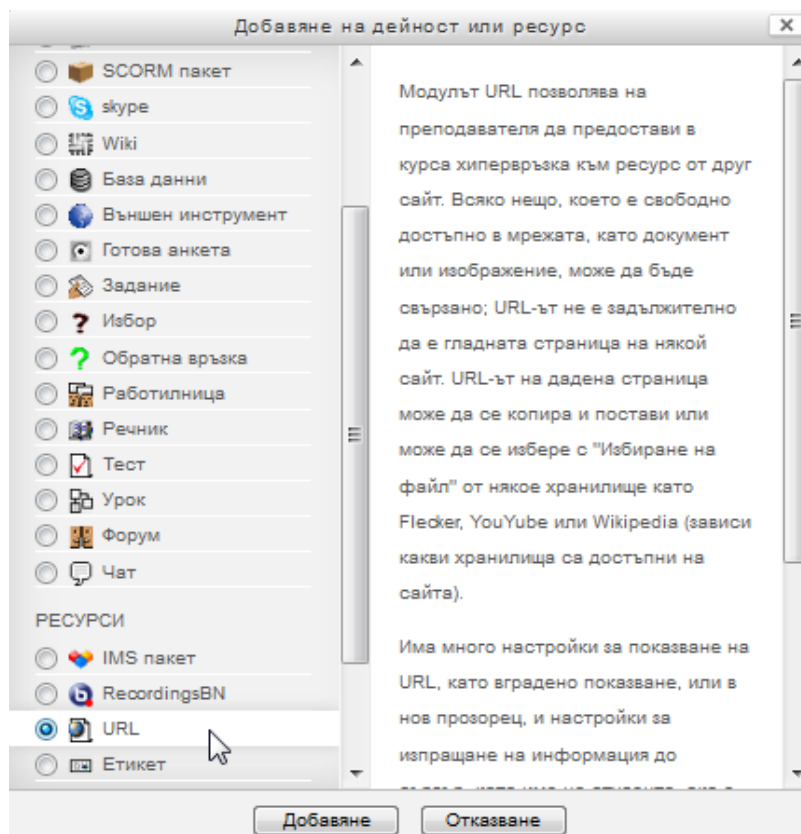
Добавяне на дейност или ресурс

SCORM пакет
skype
Wiki
База данни
Външен инструмент
Готова анкета
Задание
Избор
Обратна връзка
Работилница
Речник
Тест
Урок
Форум
Чат

РЕСУРСИ
IMS пакет
RecordingsBN
URL
Етикет

Модулът URL позволява на преподавателя да предостави в курса хипервръзка към ресурс от друг сайт. Всяко нещо, което е свободно достъпно в мрежата, като документ или изображение, може да бъде свързано; URL-ът не е задължително да е гладната страница на някой сайт. URL-ът на дадена страница може да се копира и постави или може да се избере с "Избиране на файл" от някое хранилище като Flecker, YouTube или Wikipedia (зависи какви хранилища са достъпни на сайта).

Има много настройки за показване на URL, като вградено показване, или в нов прозорец, и настройки за изпращане на информация до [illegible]

Добавяне
Отказване